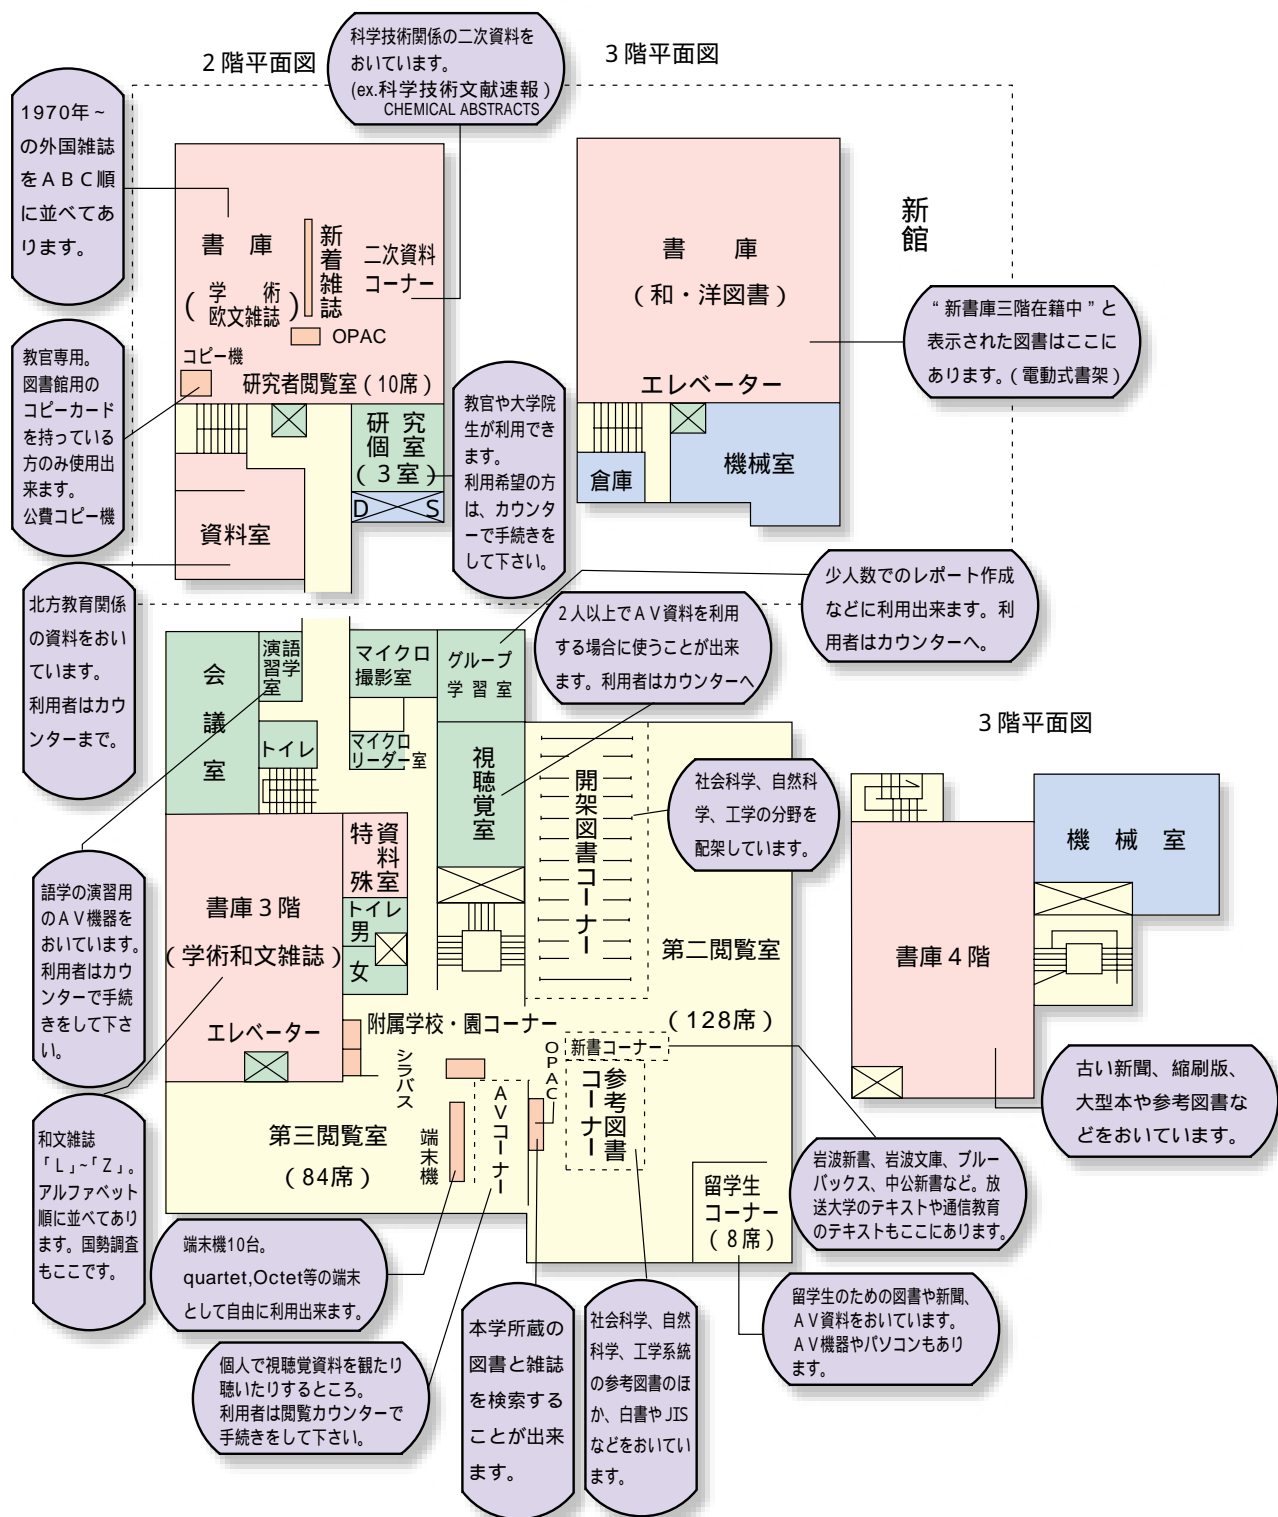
2階平面図

科学技術関係の二次資料をおいています。
(ex.科学技術文献速報)
CHEMICAL ABSTRACTS

3階平面図

1970年～の外国雑誌をＡＢＣ順に並べてあります。

書庫
(学術欧文雑誌)

新着雑誌

二次資料コーナー

OPAC

コピー機

研究者閲覧室(10席)

教官専用。図書館用のコピーカードを持っている方のみ使用出来ます。公費コピー機

研究個室(3室)

D S

資料室

教官や大学院生が利用できます。
利用希望の方は、カウンターで手続きをして下さい。

書庫
(和・洋図書)

エレベーター

倉庫

機械室

新館

"新書庫三階在籍中"と表示された図書はここにあります。(電動式書架)

少人数でのレポート作成などに利用出来ます。利用者はカウンターへ。

北方教育関係の資料をおいています。
利用者はカウンターまで。

会議室

演語習学室

マイクロ撮影室

グループ学習室

2人以上でＡＶ資料を利用する場合に使うことが出来ます。利用者はカウンターへ

トイレ

マイクロリーダー室

視聴覚室

開架図書コーナー

社会科学、自然科学、工学の分野を配架しています。

3階平面図

機械室

語学の演習用のＡＶ機器をおいています。
利用者はカウンターで手続きをして下さい。

書庫3階
(学術和文雑誌)

特殊資料室

トイレ男

女

第二閲覧室

書庫4階

エレベーター

附属学校・園コーナー

(128席)

新書コーナー

OPAC

シラバス

参考図書コーナー

古い新聞、縮刷版、大型本や参考図書などをおいています。

和文雑誌「Ｌ」～「Ｚ」。アルファベット順に並べてあります。国勢調査もここです。

第三閲覧室
(84席)

端末機

ＡＶコーナー

留学生コーナー
(8席)

岩波新書、岩波文庫、ブルーバックス、中公新書など。放送大学のテキストや通信教育のテキストもここにあります。

端末機10台。
quartet,Octet等の端末として自由に利用出来ます。

留学生のための図書や新聞、ＡＶ資料をおいています。
ＡＶ機器やパソコンもあります。

個人で視聴覚資料を観たり聴いたりするところ。
利用者は閲覧カウンターで手続きをして下さい。

本学所蔵の図書と雑誌を検索することが出来ます。

社会科学、自然科学、工学系統の参考図書のほか、白書やJISなどをおいています。